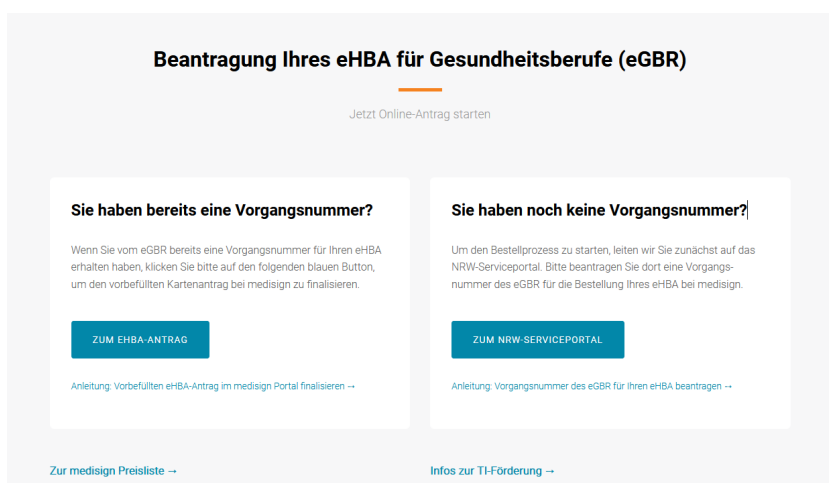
Beantragung Ihres eHBA für Gesundheitsberufe (eGBR)

Jetzt Online-Antrag starten

Sie haben bereits eine Vorgangsnummer?

Wenn Sie vom eGBR bereits eine Vorgangsnummer für Ihren eHBA erhalten haben, klicken Sie bitte auf den folgenden blauen Button, um den vorbefüllten Kartenantrag bei medisign zu finalisieren.

ZUM EHBA-ANTRAG

Anleitung: Vorbefüllten eHBA-Antrag im medisign Portal finalisieren →

Sie haben noch keine Vorgangsnummer?

Um den Bestellprozess zu starten, leiten wir Sie zunächst auf das NRW-Serviceportal. Bitte beantragen Sie dort eine Vorgangsnummer des eGBR für die Bestellung Ihres eHBA bei medisign.

ZUM NRW-SERVICEPORTAL

Anleitung: Vorgangsnummer des eGBR für Ihren eHBA beantragen →

Zur medisign Preisliste →

Infos zur TI-Förderung →